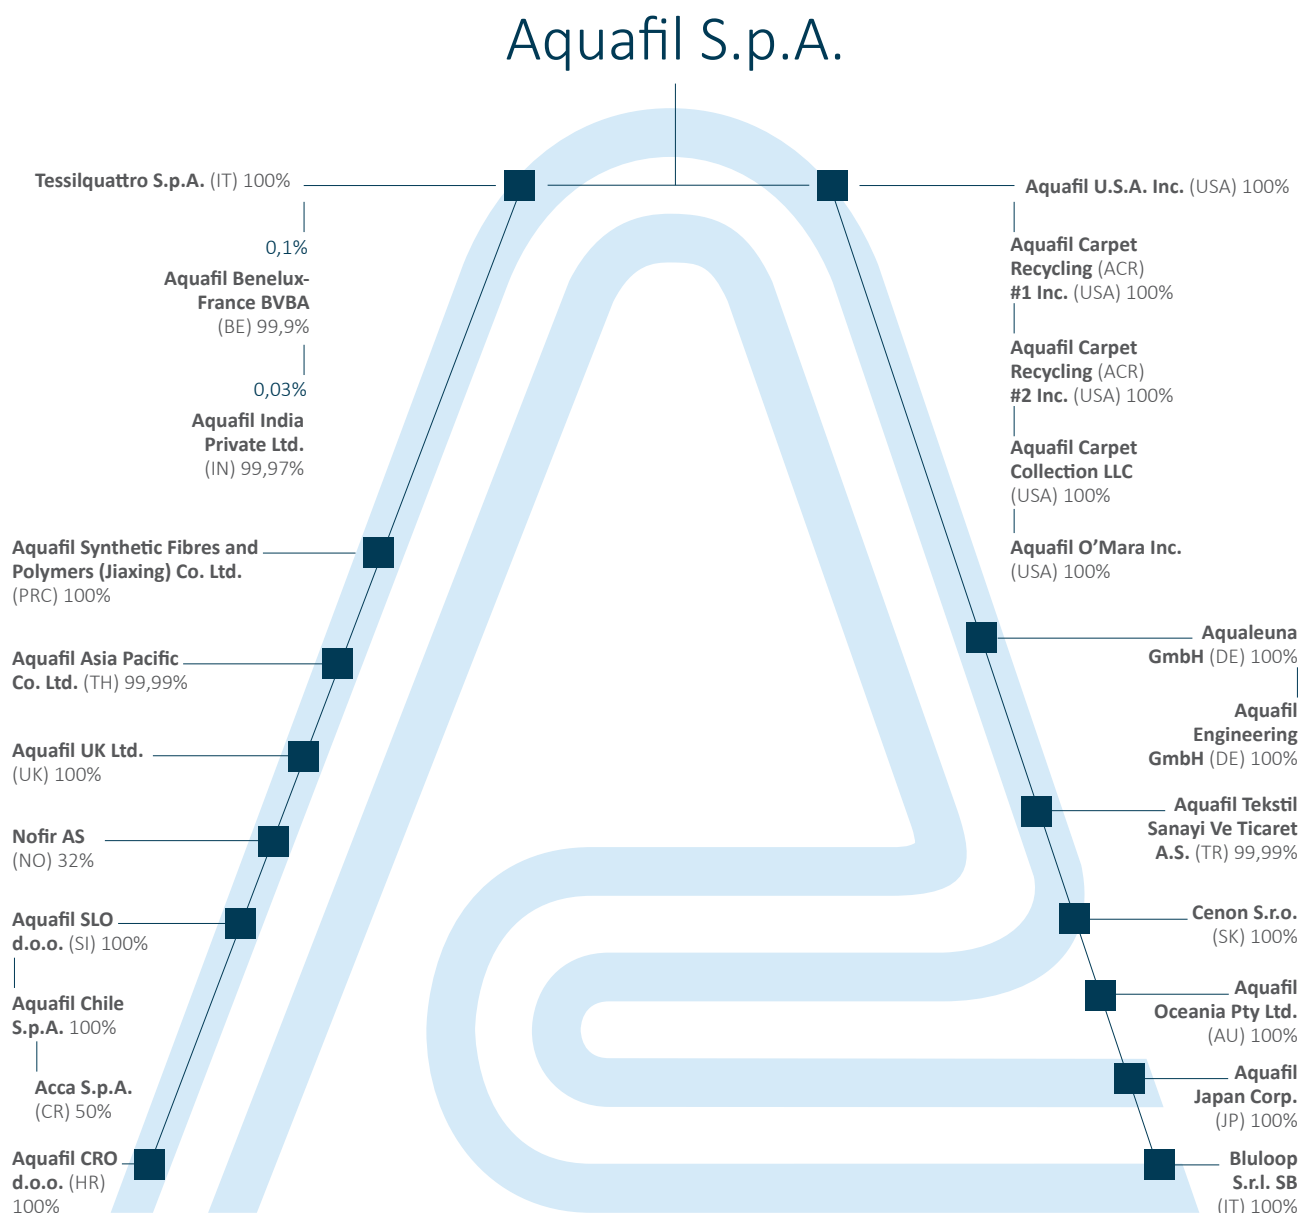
Aquafil S.p.A.

Tessilquattro S.p.A. (IT) 100%

0,1%

Aquafil Benelux-France BVBA (BE) 99,9%

0,03%

Aquafil India Private Ltd. (IN) 99,97%

Aquafil Synthetic Fibres and Polymers (Jiaxing) Co. Ltd. (PRC) 100%

Aquafil Asia Pacific Co. Ltd. (TH) 99,99%

Aquafil UK Ltd. (UK) 100%

Nofir AS (NO) 32%

Aquafil SLO d.o.o. (SI) 100%

Aquafil Chile S.p.A. 100%

Acca S.p.A. (CR) 50%

Aquafil CRO d.o.o. (HR) 100%

Aquafil U.S.A. Inc. (USA) 100%

Aquafil Carpet Recycling (ACR) #1 Inc. (USA) 100%

Aquafil Carpet Recycling (ACR) #2 Inc. (USA) 100%

Aquafil Carpet Collection LLC (USA) 100%

Aquafil O'Mara Inc. (USA) 100%

Aqualeuna GmbH (DE) 100%

Aquafil Engineering GmbH (DE) 100%

Aquafil Tekstil Sanayi Ve Ticaret A.S. (TR) 99,99%

Cenon S.r.o. (SK) 100%

Aquafil Oceania Pty Ltd. (AU) 100%

Aquafil Japan Corp. (JP) 100%

Bluloop S.r.l. SB (IT) 100%